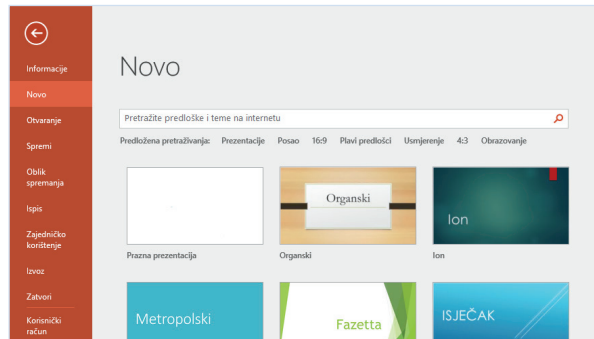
Informacije
Novo
Otvaranje
Spremi
Oblik spremanja
Ispis
Zajedničko korištenje
Izvoz
Zatvori
Korisnički račun

Novo

Pretražite predloške i teme na internetu

Predložena pretraživanja: Prezentacije Posao 16:9 Plavi predlošci Usmjerenje 4:3 Obrazovanje

Prazna prezentacija

Organski
Organski

Ion
Ion

Metropolski

Fazetta

ISJEČAK